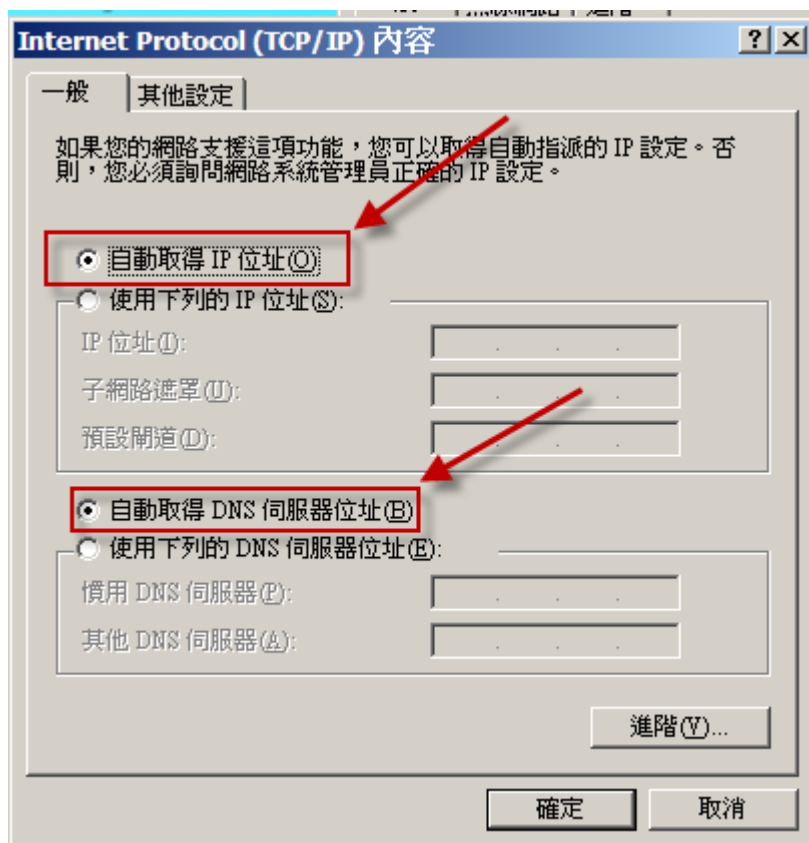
Internet Protocol (TCP/IP) 內容

?
X

一般
其他設定

如果您的網路支援這項功能，您可以取得自動指派的 IP 設定。否則，您必須詢問網路系統管理員正確的 IP 設定。

自動取得 IP 位址(O)
使用下列的 IP 位址(S):
IP 位址(I):
子網路遮罩(U):
預設閘道(D):

自動取得 DNS 伺服器位址(B)
使用下列的 DNS 伺服器位址(E):
慣用 DNS 伺服器(P):
其他 DNS 伺服器(A):

進階(V)...

確定
取消